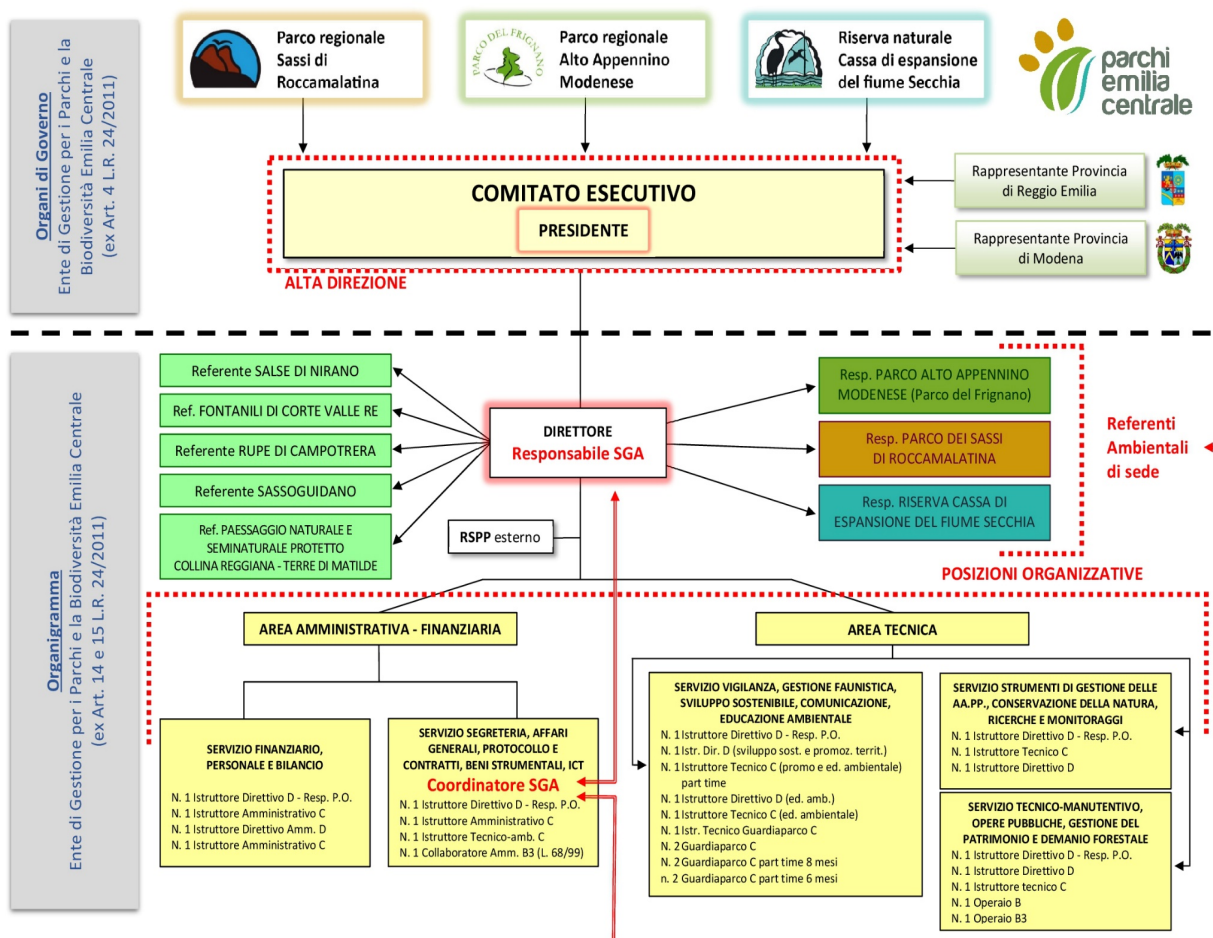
Organi di Governo
Ente di Gestione per i Parchi e la Biodiversità Emilia Centrale (ex Art. 4 L.R. 24/2011)

Parco regionale Sassi di Roccamalatina

PARCO DEL FRIGNANO
Parco regionale Alto Appennino Modenese

Riserva naturale Cassa di espansione del fiume Secchia

parchi emilia centrale

COMITATO ESECUTIVO

PRESIDENTE

ALTA DIREZIONE

Rappresentante Provincia di Reggio Emilia

Rappresentante Provincia di Modena

Organigramma
Ente di Gestione per i Parchi e la Biodiversità Emilia Centrale (ex Art. 14 e 15 L.R. 24/2011)

Referente SALSE DI NIRANO

Ref. FONTANILI DI CORTE VALLE RE

Referente RUPE DI CAMPOTRERA

Referente SASSOGUIDANO

Ref. PAESSAGGIO NATURALE E SEMINATURALE PROTETTO COLLINA REGGIANA - TERRE DI MATILDE

DIRETTORE
Responsabile SGA

RSPP esterno

Resp. PARCO ALTO APPENNINO MODENESE (Parco del Frignano)

Resp. PARCO DEI SASSI DI ROCCAMALATINA

Resp. RISERVA CASSA DI ESPANSIONE DEL FIUME SECCHIA

Referenti Ambientali di sede

POSIZIONI ORGANIZZATIVE

AREA AMMINISTRATIVA - FINANZIARIA

AREA TECNICA

SERVIZIO FINANZIARIO, PERSONALE E BILANCIO
N. 1 Istruttore Direttivo D - Resp. P.O.
N. 1 Istruttore Amministrativo C
N. 1 Istruttore Direttivo Amm. D
N. 1 Istruttore Amministrativo C

SERVIZIO SEGRETERIA, AFFARI GENERALI, PROTOCOLLO E CONTRATTI, BENI STRUMENTALI, ICT
Coordinatore SGA
N. 1 Istruttore Direttivo D - Resp. P.O.
N. 1 Istruttore Amministrativo C
N. 1 Istruttore Tecnico-amb. C
N. 1 Collaboratore Amm. B3 (L. 68/99)

SERVIZIO VIGILANZA, GESTIONE FAUNISTICA, SVILUPPO SOSTENIBILE, COMUNICAZIONE, EDUCAZIONE AMBIENTALE
N. 1 Istruttore Direttivo D - Resp. P.O.
N. 1 Istr. Dir. D (sviluppo sost. e promoz. territ.)
N. 1 Istruttore Tecnico C (promo e ed. ambientale) part time
N. 1 Istruttore Direttivo D (ed. amb.)
N. 1 Istruttore Tecnico C (ed. ambientale)
N. 1 Istr. Tecnico Guardiaparco C
N. 2 Guardiaparco C
N. 2 Guardiaparco C part time 8 mesi
n. 2 Guardiaparco C part time 6 mesi

SERVIZIO STRUMENTI DI GESTIONE DELLE AA.PP., CONSERVAZIONE DELLA NATURA, RICERCHE E MONITORAGGI
N. 1 Istruttore Direttivo D - Resp. P.O.
N. 1 Istruttore Tecnico C
N. 1 Istruttore Direttivo D

SERVIZIO TECNICO-MANUTENTIVO, OPERE PUBBLICHE, GESTIONE DEL PATRIMONIO E DEMANIO FORESTALE
N. 1 Istruttore Direttivo D - Resp. P.O.
N. 1 Istruttore Direttivo D
N. 1 Istruttore tecnico C
N. 1 Operaio B
N. 1 Operaio B3